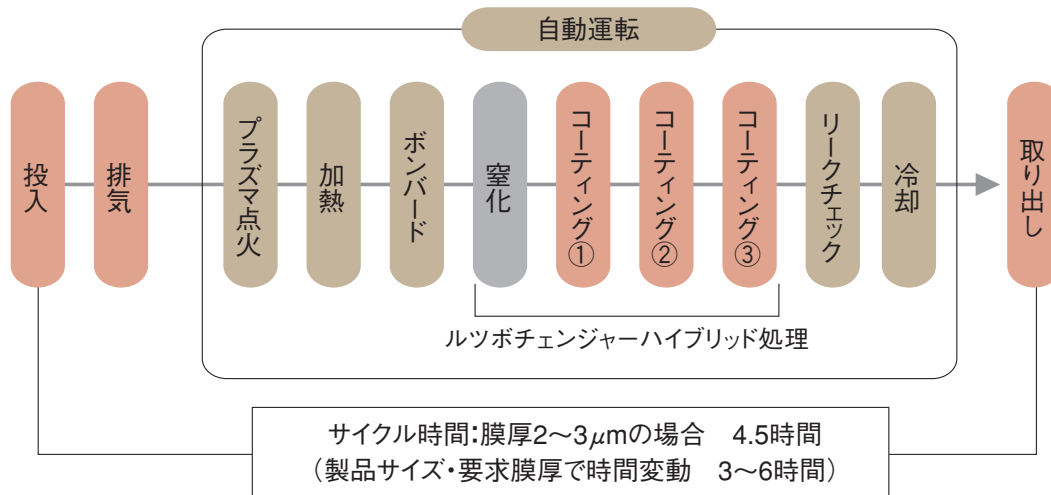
自動運転

投入

排気

プラズマ点火

加熱

ボンバード

窒化

コーティング①

コーティング②

コーティング③

リークチェック

冷却

取り出し

ルツボチェンジャーハイブリッド処理

サイクル時間：膜厚2～3$\mu$mの場合　4.5時間
（製品サイズ・要求膜厚で時間変動　3～6時間）